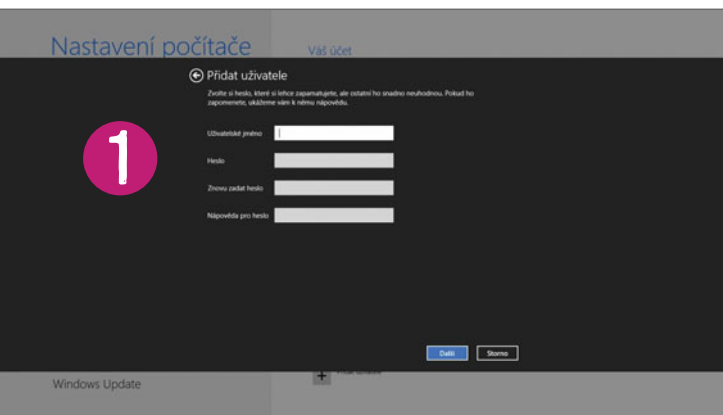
Nastavení počítače

Váš účet

Přidat uživatele

Zvolte si heslo, které si lehce zapamatujete, ale ostatní ho snadno neuhodnou. Pokud ho zapomenete, ukážeme vám k němu nápovědu.

1

Uživatelské jméno

Heslo

Znovu zadat heslo

Nápověda pro heslo

Další

Storno

Windows Update

+ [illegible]